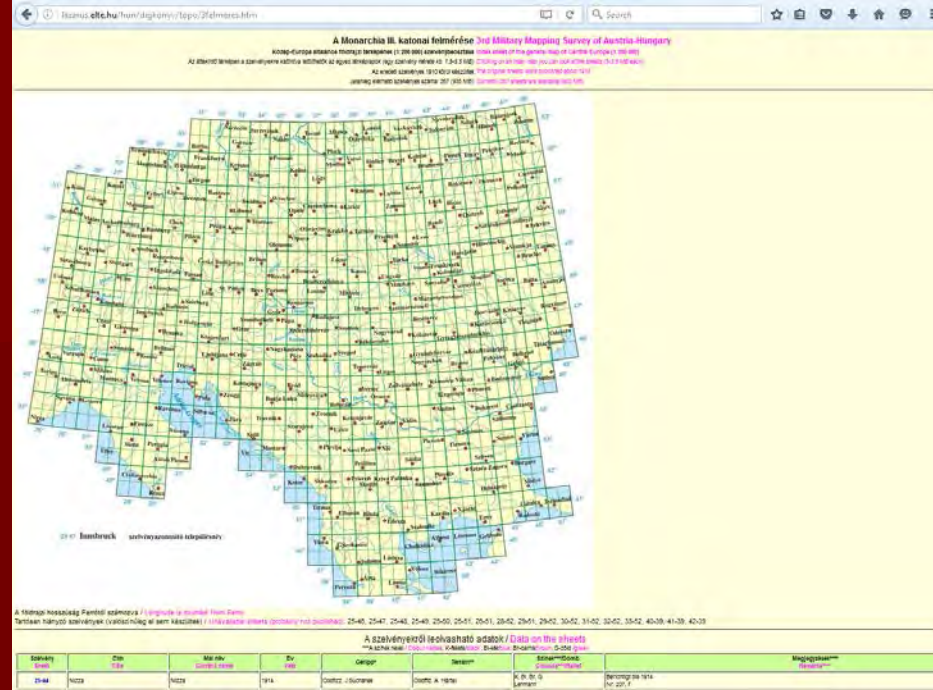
lazarus.elte.hu/hun/digkonyv/topo/3felmeres.htm

Search

A Monarchia III. katonai felmérése 3rd Military Mapping Survey of Austria-Hungary

Közép-Európa általános földrajzi térképének (1:200 000) szelvénybeosztása Index sheet of the general map of Central Europe (1:200 000)

Az áttekintő térképen a szelvényekre kattintva letölthetők az egyes térképlapok nagy szelvény mérete kb. 1,5-3,5 MB) Clicking on an index map you can just all the sheets (1-3.5 MB each)

Az eredeti szelvények 1910 körül készültek The original sheets were published about 1910

Jelenleg elérhető szelvények száma: 267 (935 MB) Currently 267 sheets are available (935 MB)

Innsbruck szelvényazonosító településnév

A földrajzi hosszúság Ferrótól számozva / Longitude is counted from Ferro

Tartósan hiányzó szelvények (valószínűleg el sem készültek) / Unavailable sheets (probably not published): 25-46, 25-47, 25-48, 25-49, 25-50, 25-51, 26-51, 28-52, 29-51, 29-52, 30-52, 31-52, 32-52, 33-52, 40-39, 41-39, 42-39

A szelvényekről leolvasható adatok / Data on the sheets

| Szelvény Sheet | Cím Title | Mai név Current name | Év Year | Geripp* | Terrain** | Schrift***Schrift | Megjegyzések**** Remarks**** |
|---|---|---|---|---|---|---|---|
| 21-44 | Nizza | Nizza | 1914 | Gezchz. J.Suchanek | Gezchz. A. Härtel | K. Br. Br. G. Lehmann | Berichtigt bis 1914 Nr. 201 F |